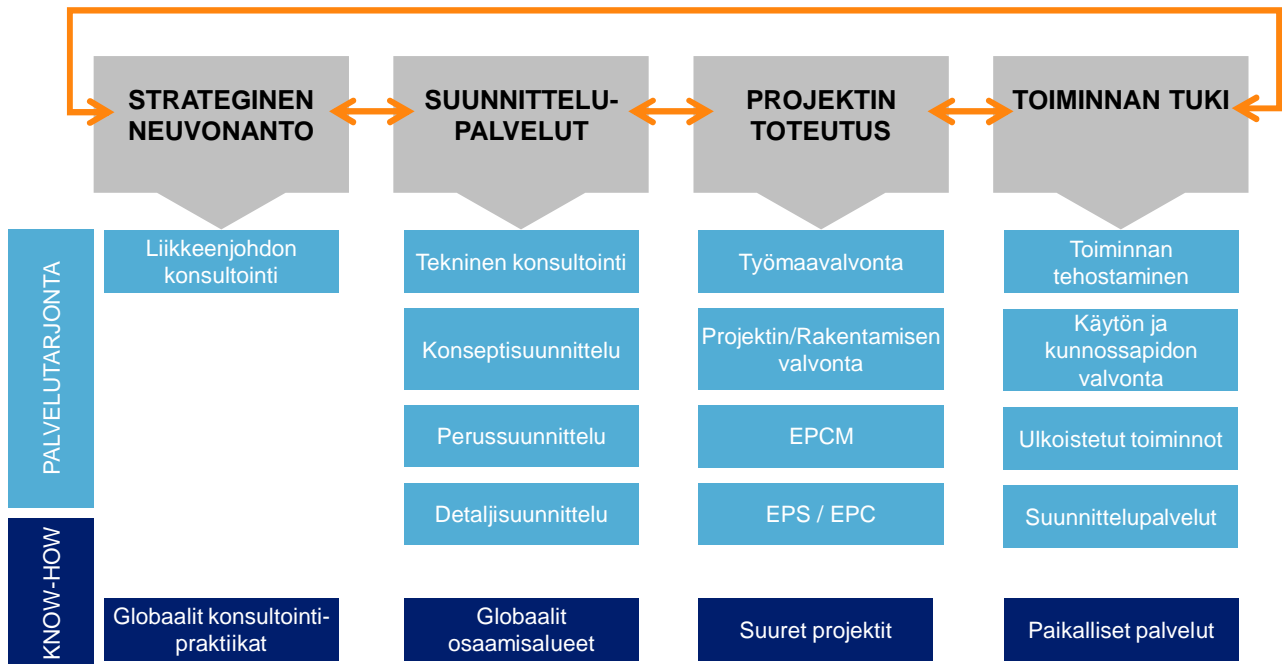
STRATEGINEN NEUVONANTO

SUUNNITTELU-PALVELUT

PROJEKTIN TOTEUTUS

TOIMINNAN TUKI

PALVELUTARJONTA

Liikkeenjohdon konsultointi

Tekninen konsultointi

Konseptisuunnittelu

Perussuunnittelu

Detaljisuunnittelu

Työmaavalvonta

Projektin/Rakentamisen valvonta

EPCM

EPS / EPC

Toiminnan tehostaminen

Käytön ja kunnossapidon valvonta

Ulkoistetut toiminnot

Suunnittelupalvelut

KNOW-HOW

Globaalit konsultointi-praktiikat

Globaalit osaamisalueet

Suuret projektit

Paikalliset palvelut